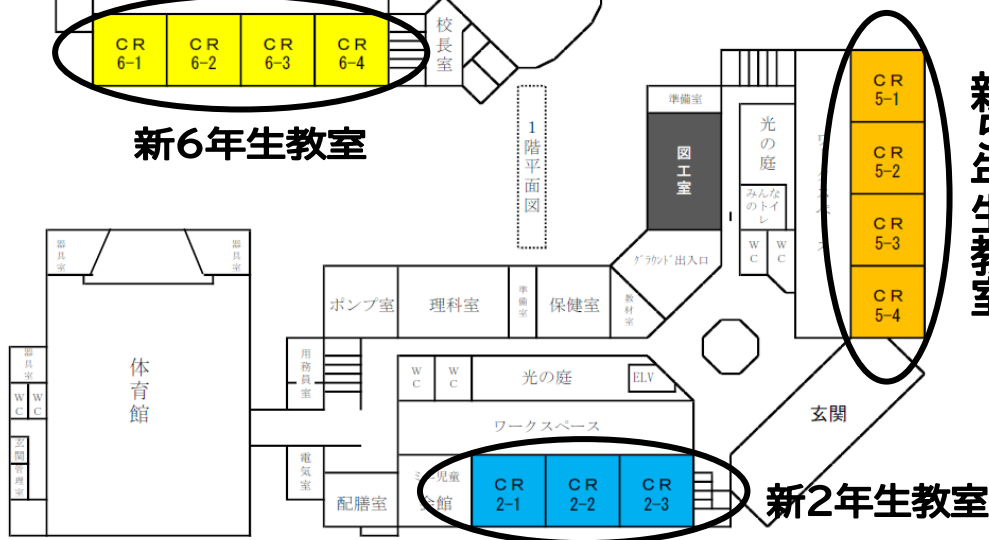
CR 6-1
CR 6-2
CR 6-3
CR 6-4
校長室
新6年生教室
1階平面図
準備室
図工室
光の庭
みんなのトイレ
WC
WC
CR 5-1
CR 5-2
CR 5-3
CR 5-4
新5年生教室
器具室
器具室
グラウンド出入口
ポンプ室
理科室
準備室
保健室
教材室
器具室
WC
WC
玄関管理室
体育館
用務員室
WC
WC
光の庭
ELV
玄関
ワークスペース
電気室
配膳室
ミ 児童 食館
CR 2-1
CR 2-2
CR 2-3
新2年生教室